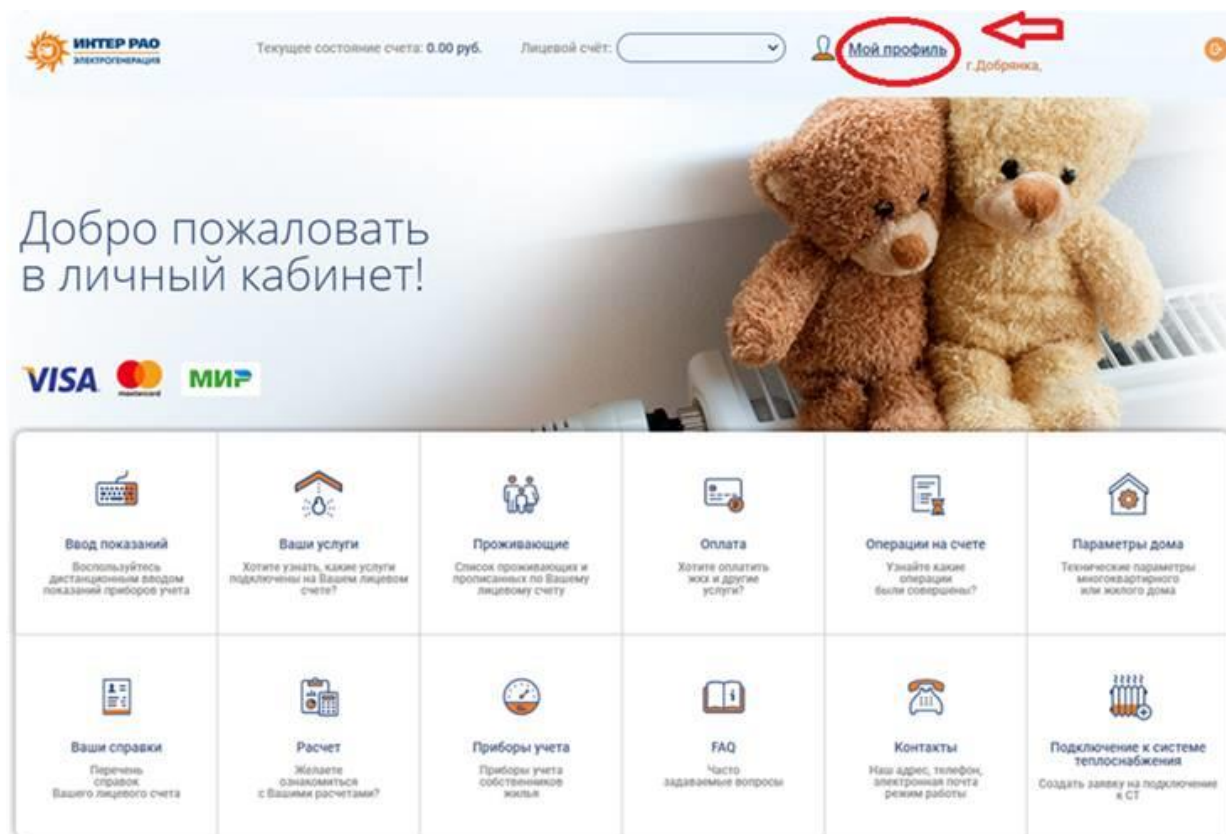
ИНТЕР РАО
ЭЛЕКТРОГЕНЕРАЦИЯ

Текущее состояние счета: 0.00 руб.

Лицевой счёт:

Мой профиль

г.Добрянка,

Добро пожаловать в личный кабинет!

VISA mastercard МИР

Ввод показаний
Воспользуйтесь дистанционным вводом показаний приборов учета

Ваши услуги
Хотите узнать, какие услуги подключены на Вашем лицевом счете?

Проживающие
Список проживающих и прописанных по Вашему лицевому счету

Оплата
Хотите оплатить жкх и другие услуги?

Операции на счете
Узнайте какие операции были совершены?

Параметры дома
Технические параметры многоквартирного или жилого дома

Ваши справки
Перечень справок Вашего лицевого счета

Расчет
Желаете ознакомиться с Вашими расчетами?

Приборы учета
Приборы учета собственников жилья

FAQ
Часто задаваемые вопросы

Контакты
Наш адрес, телефон, электронная почта режим работы

Подключение к системе теплоснабжения
Создать заявку на подключение к СТ